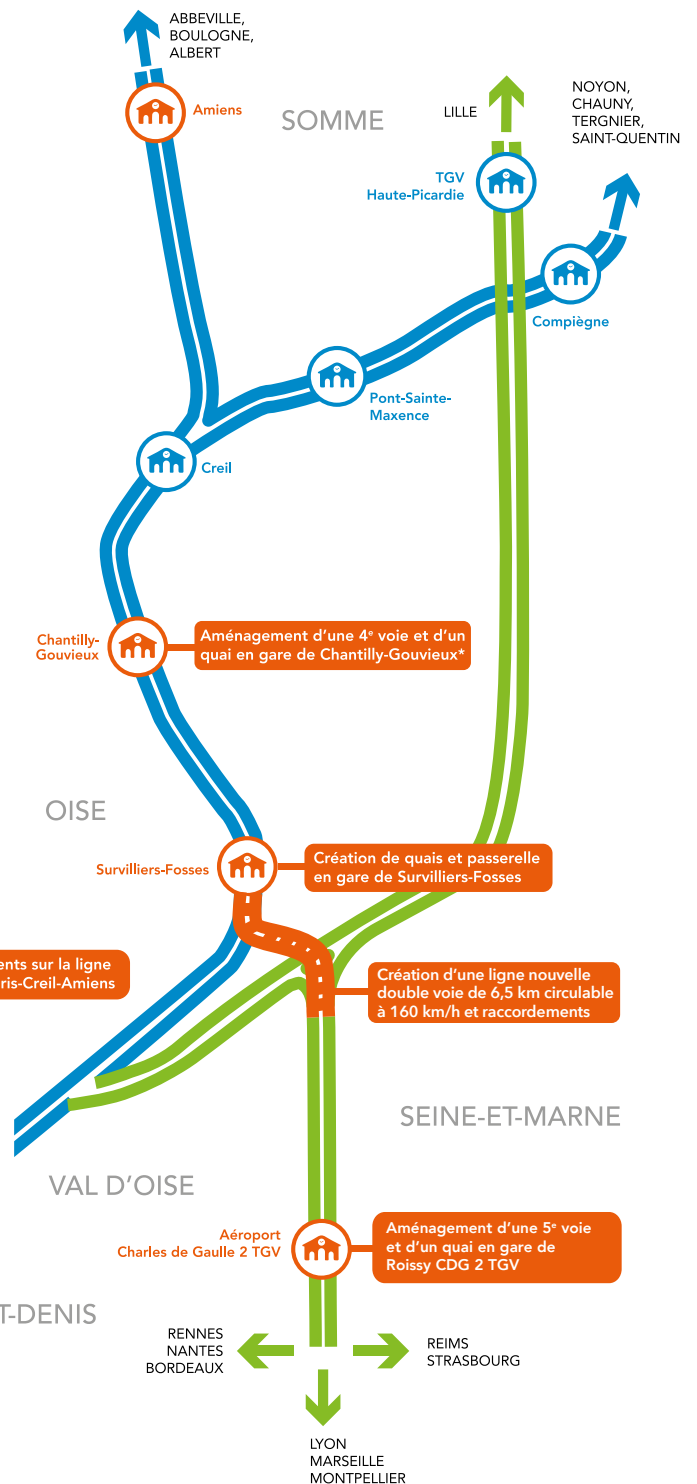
ABBEVILLE, BOULOGNE, ALBERT

Amiens

SOMME

LILLE

NOYON, CHAUNY, TERGNIER, SAINT-QUENTIN

TGV Haute-Picardie

Compiègne

Pont-Sainte-Maxence

Creil

Chantilly-Gouvieux

Aménagement d'une 4$^e$ voie et d'un quai en gare de Chantilly-Gouvieux*

OISE

Survilliers-Fosses

Création de quais et passerelle en gare de Survilliers-Fosses

ents sur la ligne ris-Creil-Amiens

Création d'une ligne nouvelle double voie de 6,5 km circulable à 160 km/h et raccordements

SEINE-ET-MARNE

VAL D'OISE

Aéroport Charles de Gaulle 2 TGV

Aménagement d'une 5$^e$ voie et d'un quai en gare de Roissy CDG 2 TGV

T-DENIS

RENNES NANTES BORDEAUX

REIMS STRASBOURG

LYON MARSEILLE MONTPELLIER